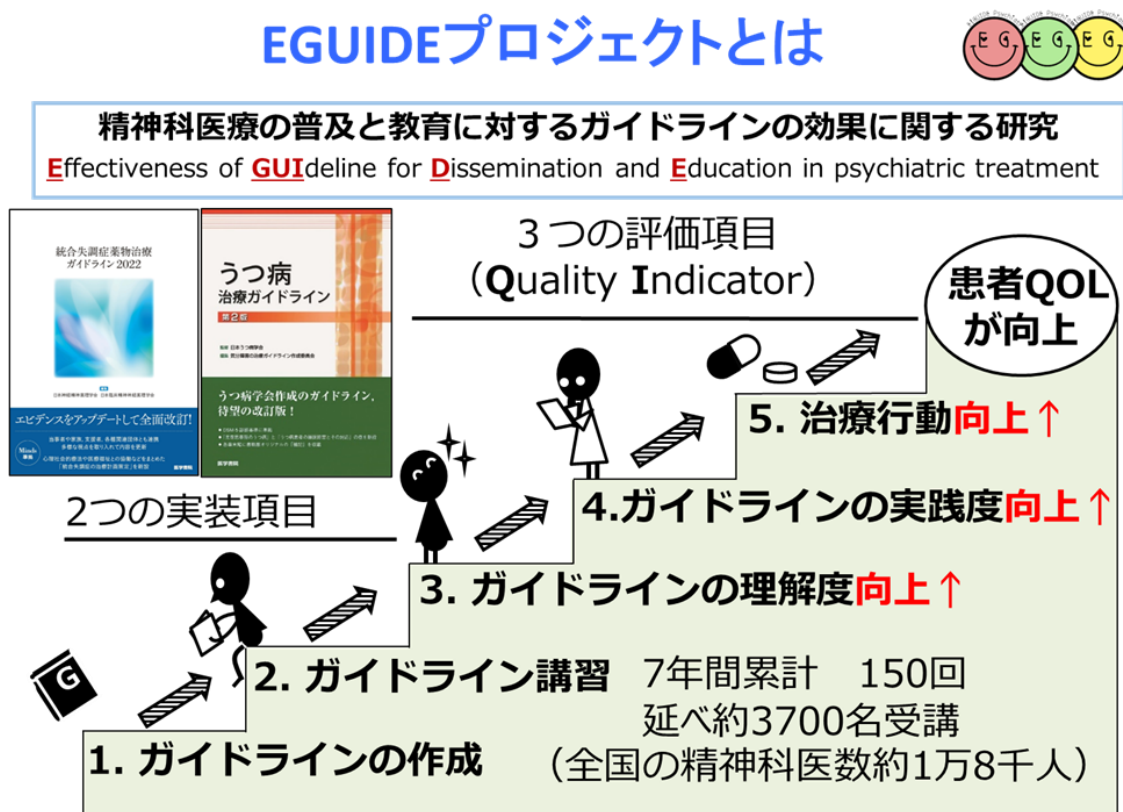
EGUIDEプロジェクトとは

EGEGEG

精神科医療の普及と教育に対するガイドラインの効果に関する研究

Effectiveness of GUIdeline for Dissemination and Education in psychiatric treatment

統合失調症薬物治療ガイドライン 2022

エビデンスをアップデートして全面改訂!

うつ病 治療ガイドライン 第2版

うつ病学会作成のガイドライン、待望の改訂版!

3つの評価項目（Quality Indicator）

患者QOLが向上

5. 治療行動向上↑

4.ガイドラインの実践度向上↑

2つの実装項目

3. ガイドラインの理解度向上↑

G

2. ガイドライン講習　7年間累計　150回 延べ約3700名受講 （全国の精神科医数約1万8千人）

1. ガイドラインの作成